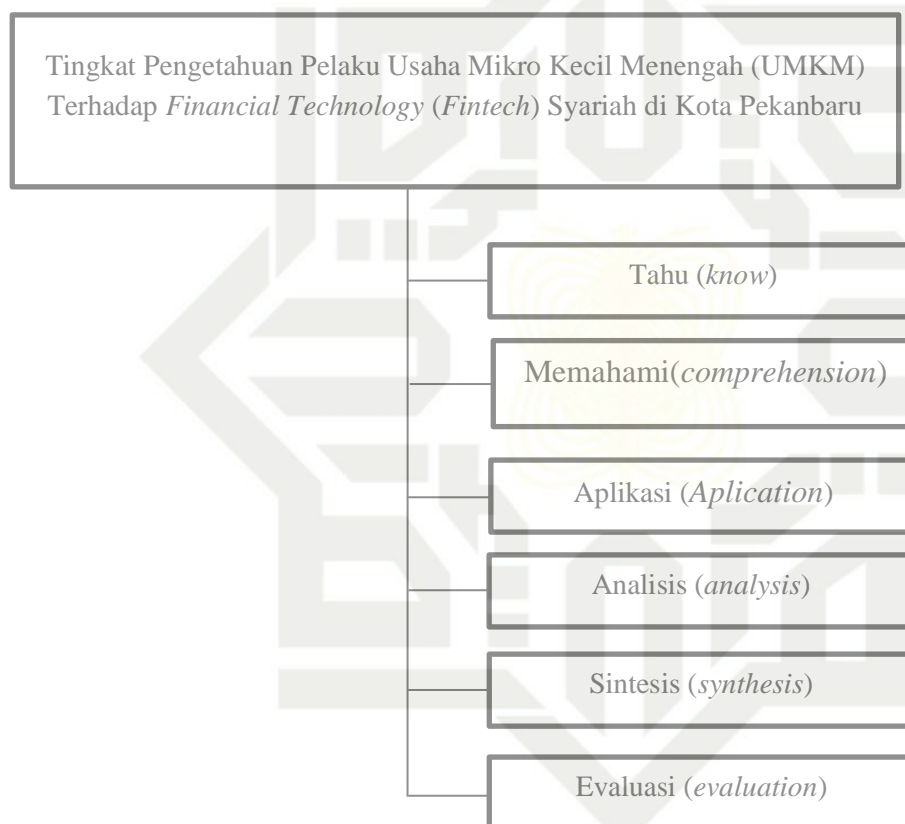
Tingkat Pengetahuan Pelaku Usaha Mikro Kecil Menengah (UMKM) Terhadap *Financial Technology* (*Fintech*) Syariah di Kota Pekanbaru

Tahu (*know*)

Memahami(*comprehension*)

Aplikasi (*Aplication*)

Analisis (*analysis*)

Sintesis (*synthesis*)

Evaluasi (*evaluation*)